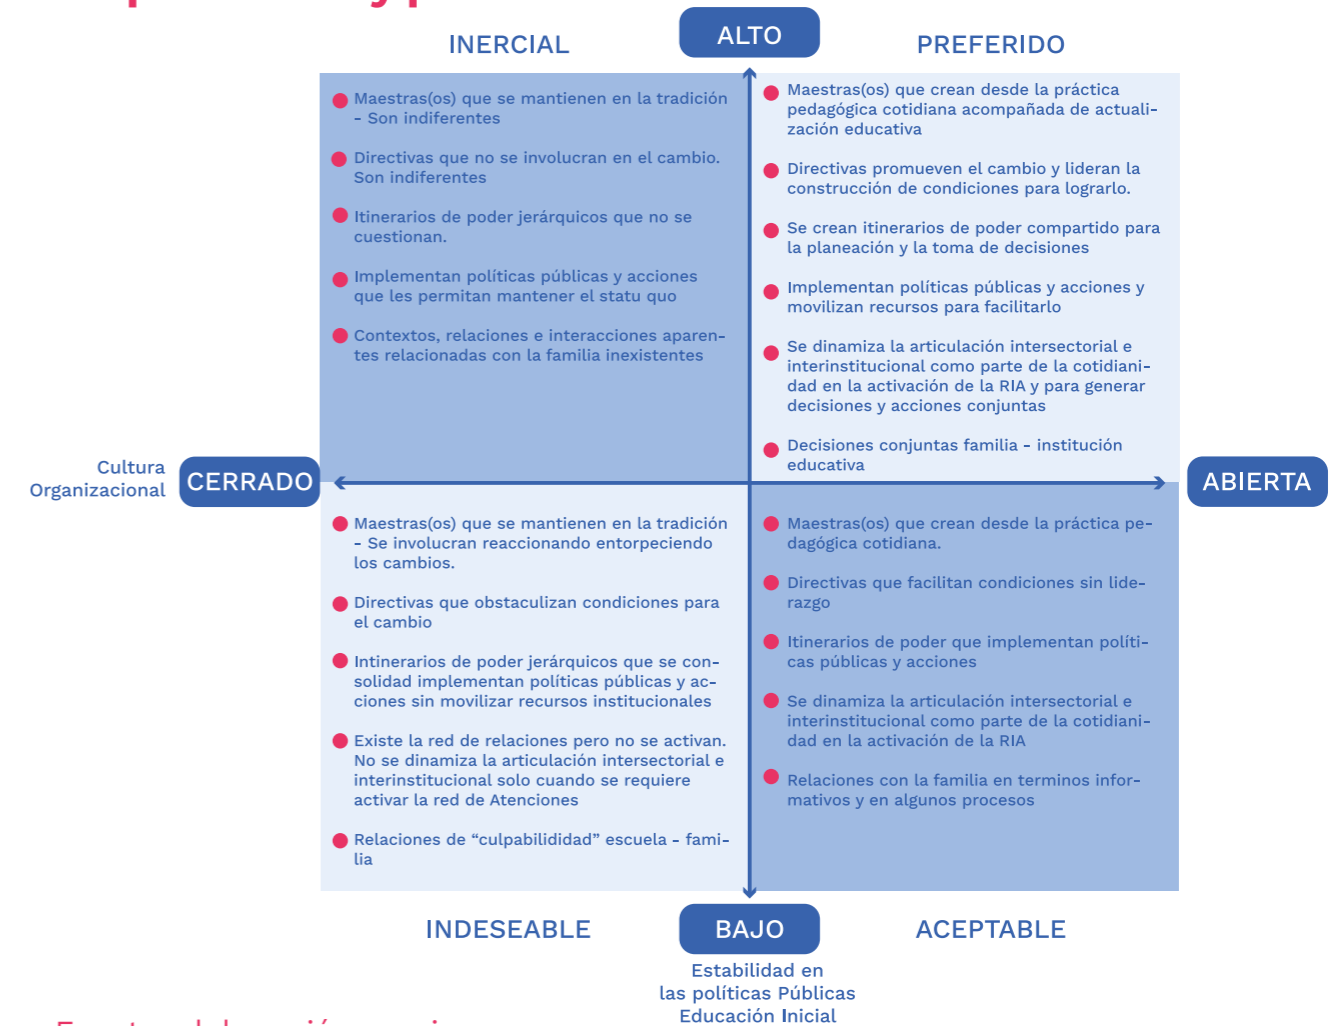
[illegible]

INERCIAL

ALTO

PREFERIDO

Maestras(os) que se mantienen en la tradición - Son indiferentes

Directivas que no se involucran en el cambio. Son indiferentes

Itinerarios de poder jerárquicos que no se cuestionan.

Implementan políticas públicas y acciones que les permitan mantener el statu quo

Contextos, relaciones e interacciones aparentes relacionadas con la familia inexistentes

Maestras(os) que crean desde la práctica pedagógica cotidiana acompañada de actualización educativa

Directivas promueven el cambio y lideran la construcción de condiciones para lograrlo.

Se crean itinerarios de poder compartido para la planeación y la toma de decisiones

Implementan políticas públicas y acciones y movilizan recursos para facilitarlo

Se dinamiza la articulación intersectorial e interinstitucional como parte de la cotidianidad en la activación de la RIA y para generar decisiones y acciones conjuntas

Decisiones conjuntas familia - institución educativa

Cultura Organizacional

CERRADO

ABIERTA

Maestras(os) que se mantienen en la tradición - Se involucran reaccionando entorpeciendo los cambios.

Directivas que obstaculizan condiciones para el cambio

Intinerarios de poder jerárquicos que se consolidad implementan políticas públicas y acciones sin movilizar recursos institucionales

Existe la red de relaciones pero no se activan. No se dinamiza la articulación intersectorial e interinstitucional solo cuando se requiere activar la red de Atenciones

Relaciones de "culpabilidad" escuela - familia

Maestras(os) que crean desde la práctica pedagógica cotidiana.

Directivas que facilitan condiciones sin liderazgo

Itinerarios de poder que implementan políticas públicas y acciones

Se dinamiza la articulación intersectorial e interinstitucional como parte de la cotidianidad en la activación de la RIA

Relaciones con la familia en terminos informativos y en algunos procesos

INDESEABLE

BAJO

ACEPTABLE

Estabilidad en las políticas Públicas Educación Inicial

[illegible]